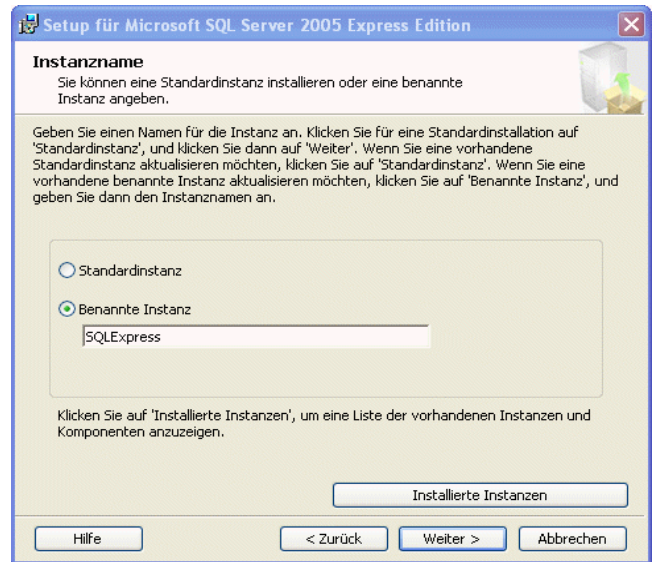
Setup für Microsoft SQL Server 2005 Express Edition

Instanzname
Sie können eine Standardinstanz installieren oder eine benannte Instanz angeben.

Geben Sie einen Namen für die Instanz an. Klicken Sie für eine Standardinstallation auf 'Standardinstanz', und klicken Sie dann auf 'Weiter'. Wenn Sie eine vorhandene Standardinstanz aktualisieren möchten, klicken Sie auf 'Standardinstanz'. Wenn Sie eine vorhandene benannte Instanz aktualisieren möchten, klicken Sie auf 'Benannte Instanz', und geben Sie dann den Instanznamen an.

Standardinstanz

Benannte Instanz

SQLExpress

Klicken Sie auf 'Installierte Instanzen', um eine Liste der vorhandenen Instanzen und Komponenten anzuzeigen.

Installierte Instanzen

Hilfe

< Zurück

Weiter >

Abbrechen